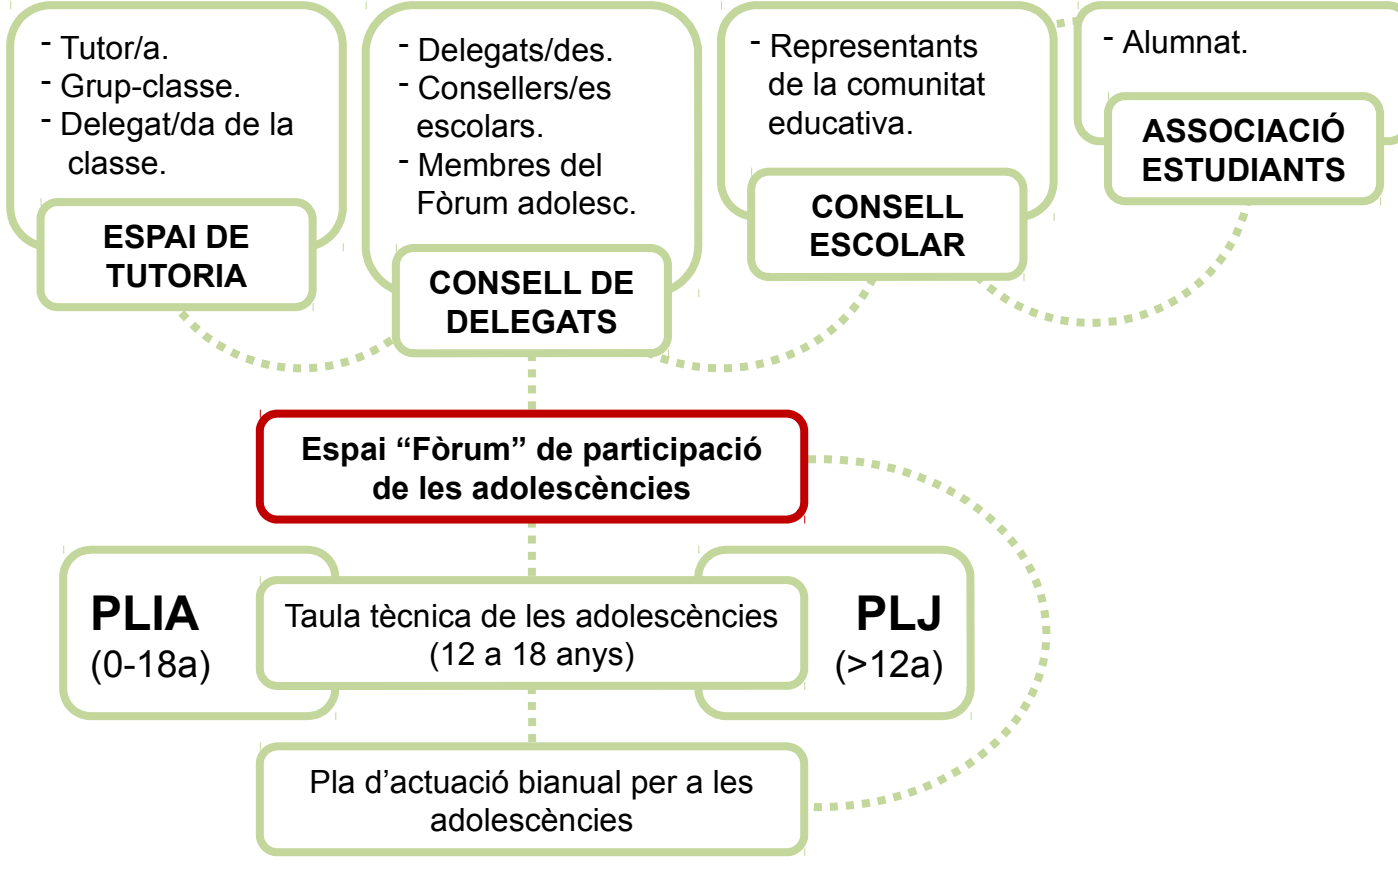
- Tutor/a.
- Grup-classe.
- Delegat/da de la classe.

ESPAI DE TUTORIA

- Delegats/des.
- Consellers/es escolars.
- Membres del Fòrum adolesc.

CONSELL DE DELEGATS

- Representants de la comunitat educativa.

CONSELL ESCOLAR

- Alumnat.

ASSOCIACIÓ ESTUDIANTS

Espai “Fòrum” de participació de les adolescències

PLIA
(0-18a)

Taula tècnica de les adolescències
(12 a 18 anys)

PLJ
(>12a)

Pla d’actuació bianual per a les adolescències